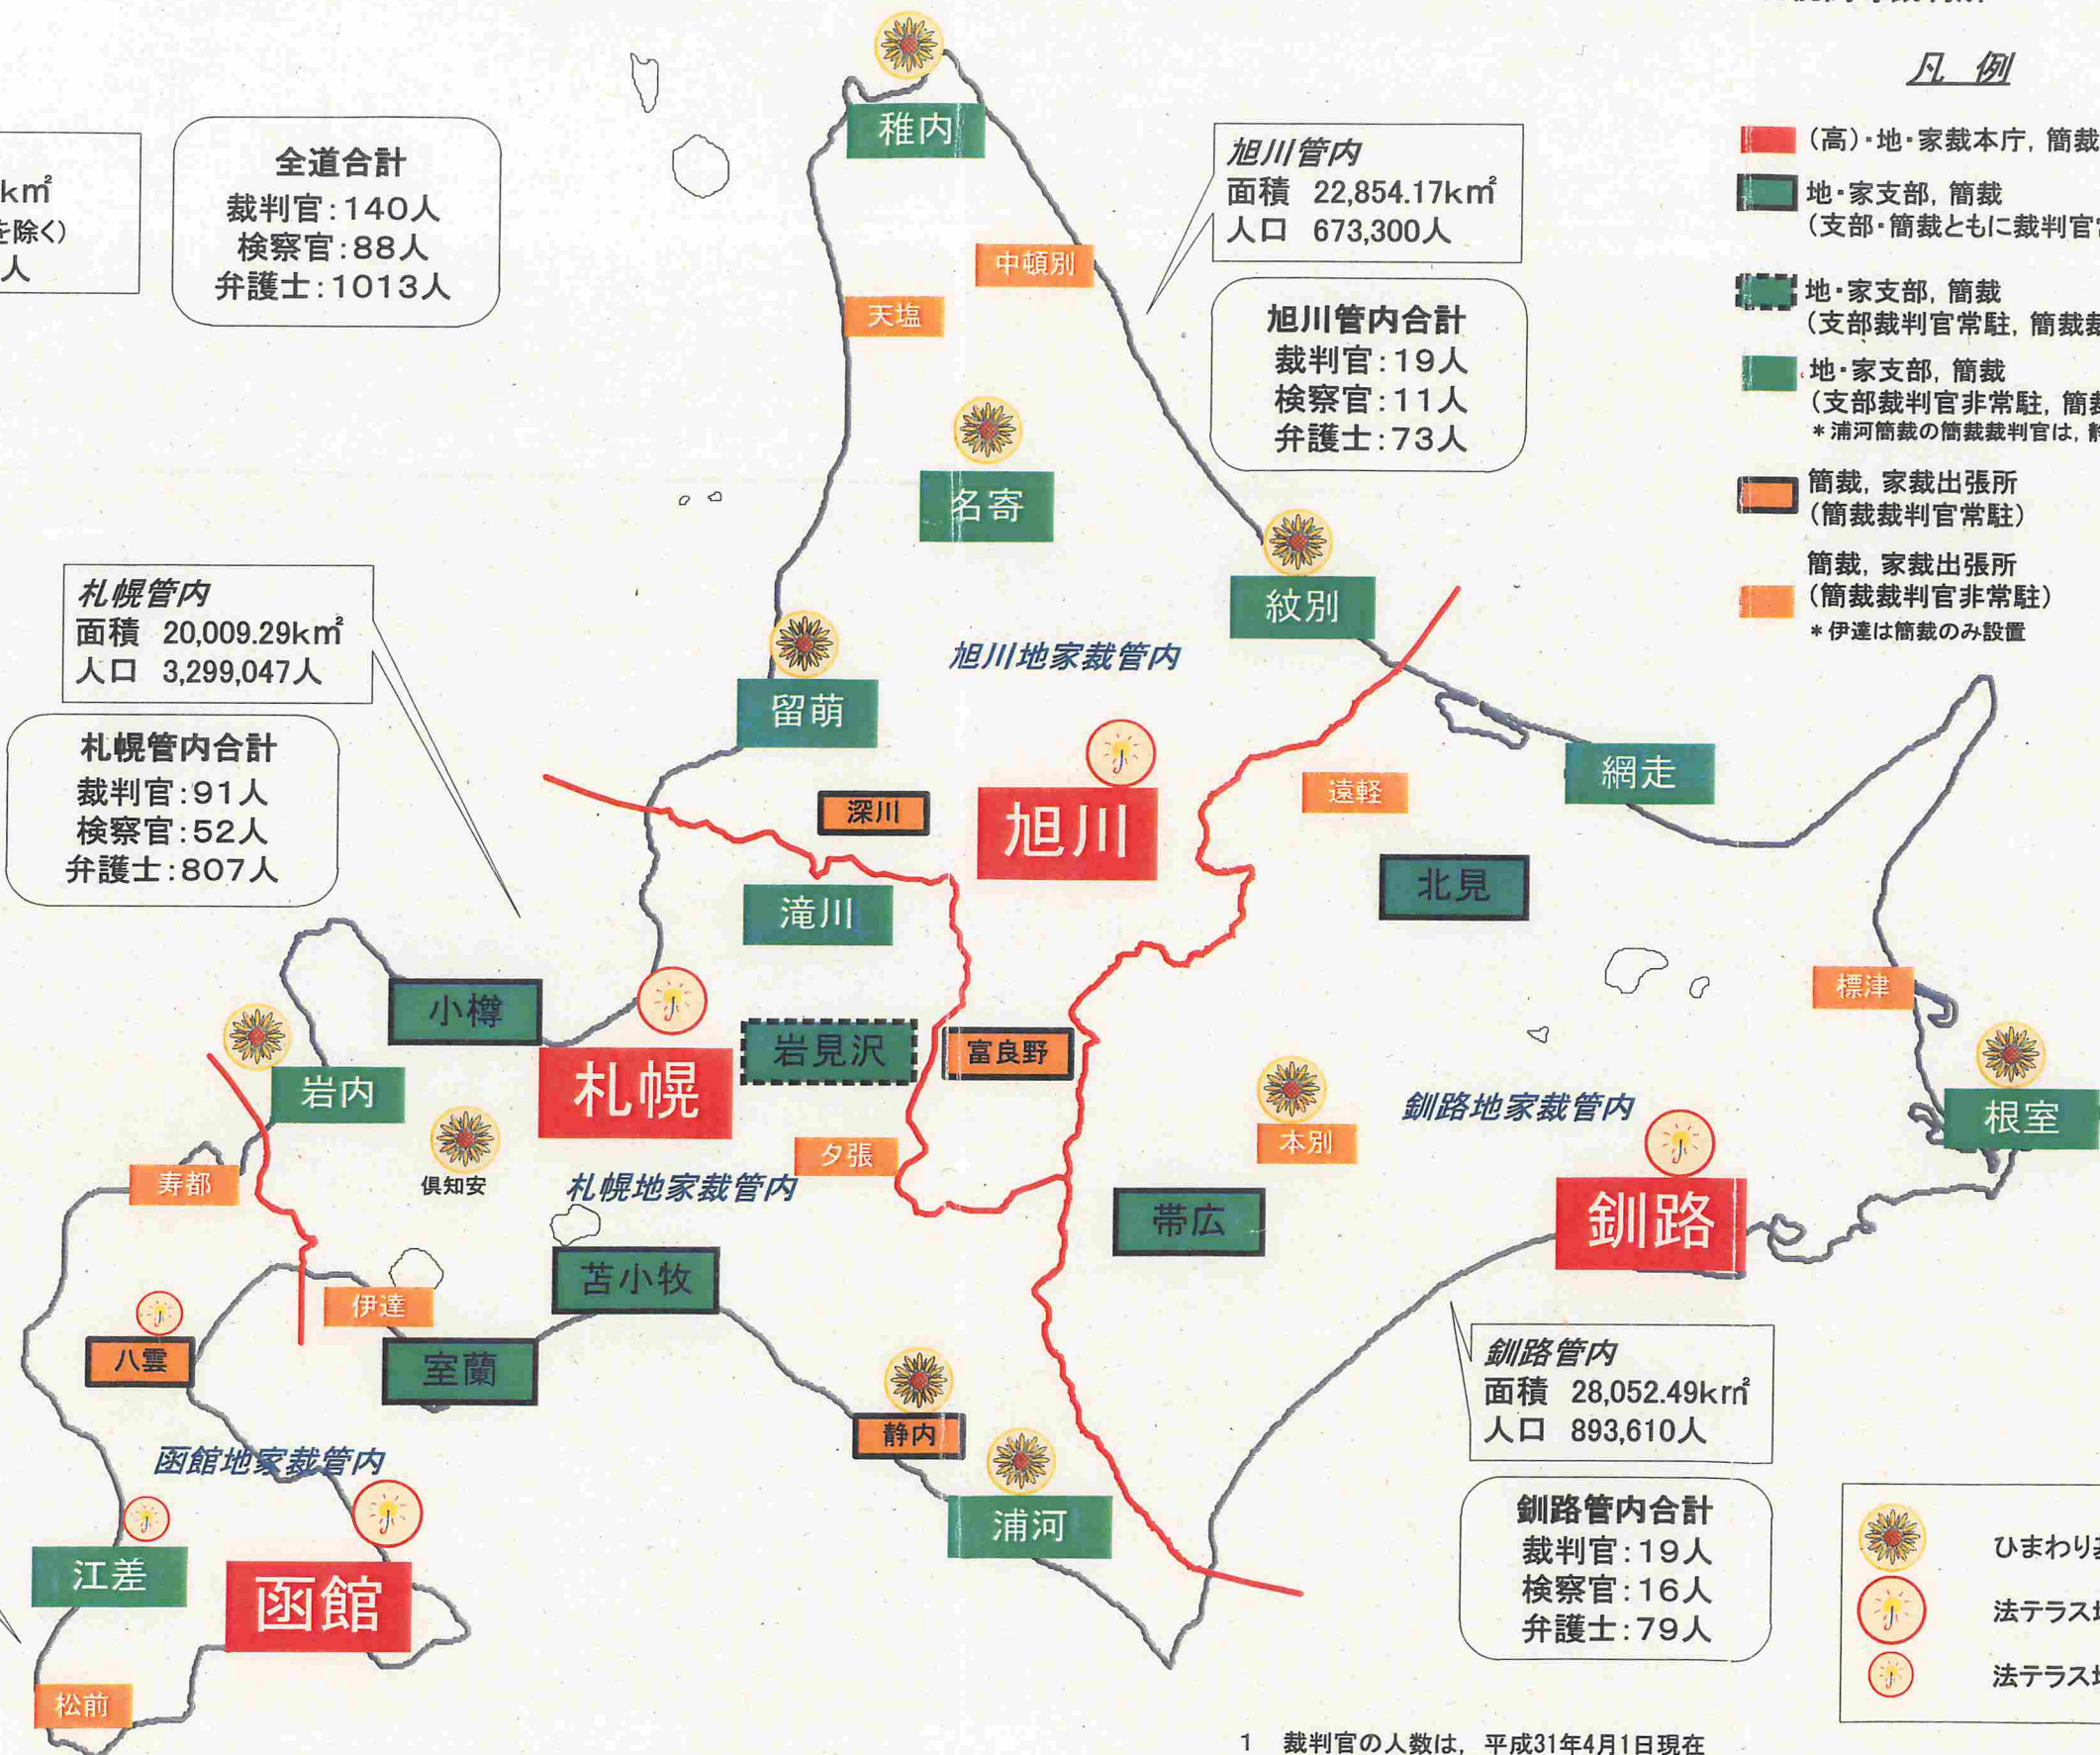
凡 例

(高)・地・家裁本庁, 簡裁

地・家支部, 簡裁
(支部・簡裁ともに裁判官

地・家支部, 簡裁
(支部裁判官常駐, 簡裁

地・家支部, 簡裁
(支部裁判官非常駐, 簡
＊浦河簡裁の簡裁裁判官は,

簡裁, 家裁出張所
(簡裁裁判官常駐)

簡裁, 家裁出張所
(簡裁裁判官非常駐)
＊伊達は簡裁のみ設置

km²
を除く)
人

全道合計
裁判官:140人
検察官:88人
弁護士:1013人

旭川管内
面積 22,854.17km²
人口 673,300人

旭川管内合計
裁判官:19人
検察官:11人
弁護士:73人

札幌管内
面積 20,009.29km²
人口 3,299,047人

札幌管内合計
裁判官:91人
検察官:52人
弁護士:807人

稚内
中頓別
天塩
名寄
紋別
留萌
旭川地家裁管内
旭川
遠軽
網走
深川
北見
滝川
標津
小樽
札幌
岩見沢
富良野
岩内
根室
釧路地家裁管内
本別
夕張
寿都
倶知安
札幌地家裁管内
帯広
釧路
苫小牧
伊達
八雲
室蘭
静内
函館地家裁管内
浦河
江差
函館
松前

釧路管内
面積 28,052.49km²
人口 893,610人

釧路管内合計
裁判官:19人
検察官:16人
弁護士:79人

ひまわり
法テラス
法テラス

1 裁判官の人数は, 平成31年4月1日現在